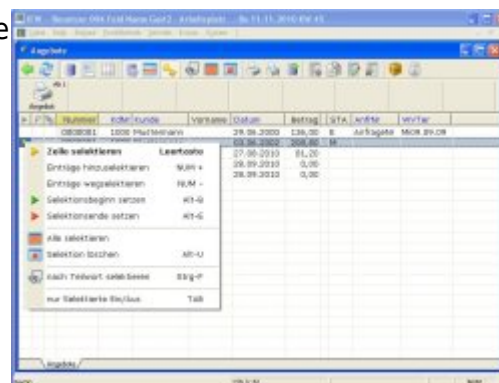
e

Angebote

Angebot

| Nummer | Kdnr | Kunde | Vorname | Datum | Betrag | STA | Anfrage | WVTer |
|---|---|---|---|---|---|---|---|---|
| 0800001 | 1000 | Mustermann | | 29.06.2010 | 136,00 | E | Anfragetel | MKM.09.09 |
| | | | | 03.06.2010 | 208,80 | H | | |
| | | | | 27.06.2010 | 81,20 | | | |
| | | | | 28.09.2010 | 0,00 | | | |
| | | | | 28.09.2010 | 0,00 | | | |

Zeile selektieren — Leertaste
Einträge hinzuselektieren — NUM +
Einträge wegselektieren — NUM -
Selektionsbeginn setzen — Alt-B
Selektionsende setzen — Alt-E
Alle selektieren
Selektion löschen — Alt-U
nach Textwort selektieren — Strg-F
nur Selektierte Ein/Aus — Tab

Angebote